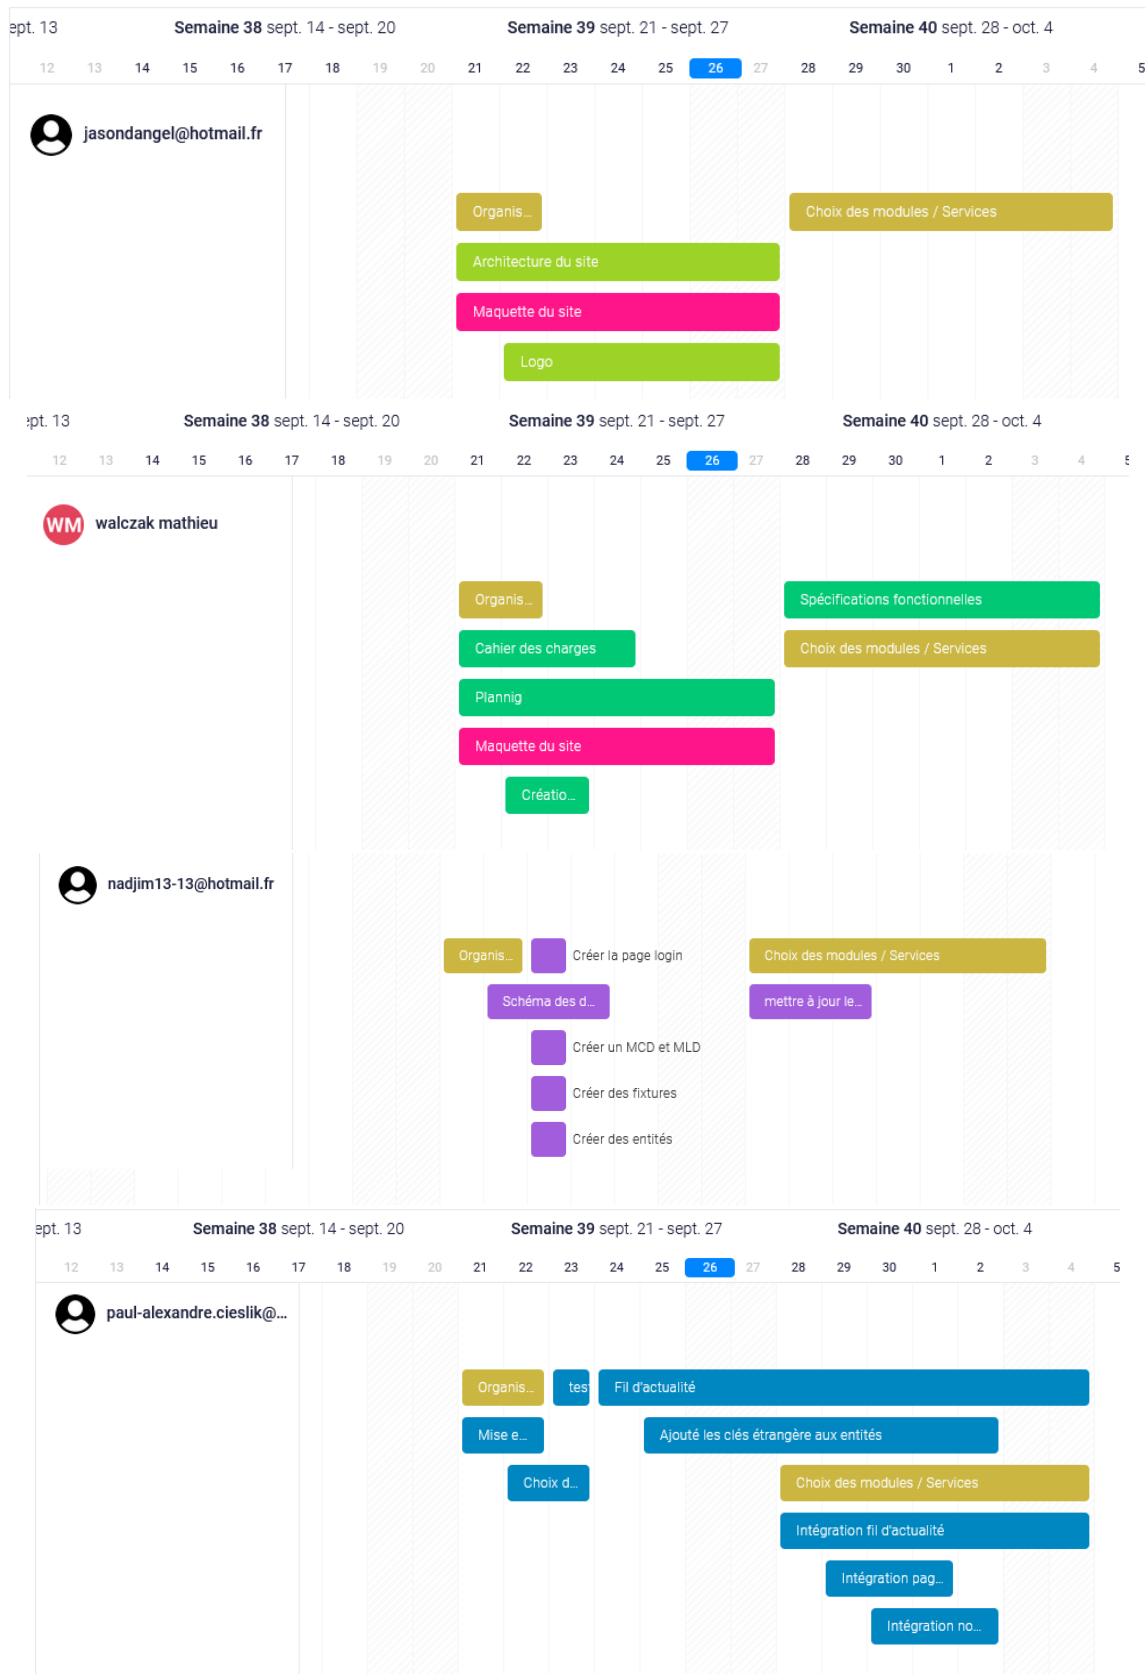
ept. 13 Semaine 38 sept. 14 - sept. 20 Semaine 39 sept. 21 - sept. 27 Semaine 40 sept. 28 - oct. 4

12 13 14 15 16 17 18 19 20 21 22 23 24 25 26 27 28 29 30 1 2 3 4 5

jasondangel@hotmail.fr

Organis...
Choix des modules / Services
Architecture du site
Maquette du site
Logo

ept. 13 Semaine 38 sept. 14 - sept. 20 Semaine 39 sept. 21 - sept. 27 Semaine 40 sept. 28 - oct. 4

12 13 14 15 16 17 18 19 20 21 22 23 24 25 26 27 28 29 30 1 2 3 4 5

WM walczak mathieu

Organis...
Spécifications fonctionnelles
Cahier des charges
Choix des modules / Services
Plannig
Maquette du site
Créatio...

nadjim13-13@hotmail.fr

Organis...
Créer la page login
Choix des modules / Services
Schéma des d...
mettre à jour le...
Créer un MCD et MLD
Créer des fixtures
Créer des entités

ept. 13 Semaine 38 sept. 14 - sept. 20 Semaine 39 sept. 21 - sept. 27 Semaine 40 sept. 28 - oct. 4

12 13 14 15 16 17 18 19 20 21 22 23 24 25 26 27 28 29 30 1 2 3 4 5

paul-alexandre.cieslik@...

Organis...
tes
Fil d'actualité
Mise e...
Ajouté les clés étrangère aux entités
Choix d...
Choix des modules / Services
Intégration fil d'actualité
Intégration pag...
Intégration no...